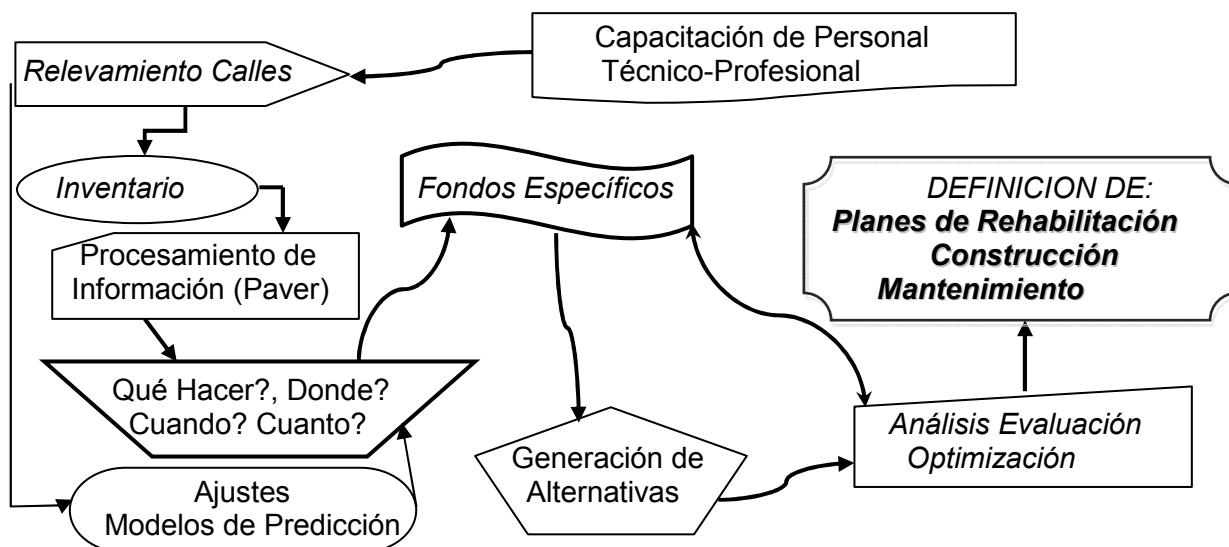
Capacitación de Personal
Técnico-Profesional

Relevamiento Calles

Inventario

Procesamiento de Información (Paver)

Fondos Específicos

DEFINICION DE:
Planes de Rehabilitación
Construcción
Mantenimiento

Qué Hacer?, Donde?
Cuando? Cuanto?

Generación de Alternativas

Análisis Evaluación
Optimización

Ajustes
Modelos de Predicción